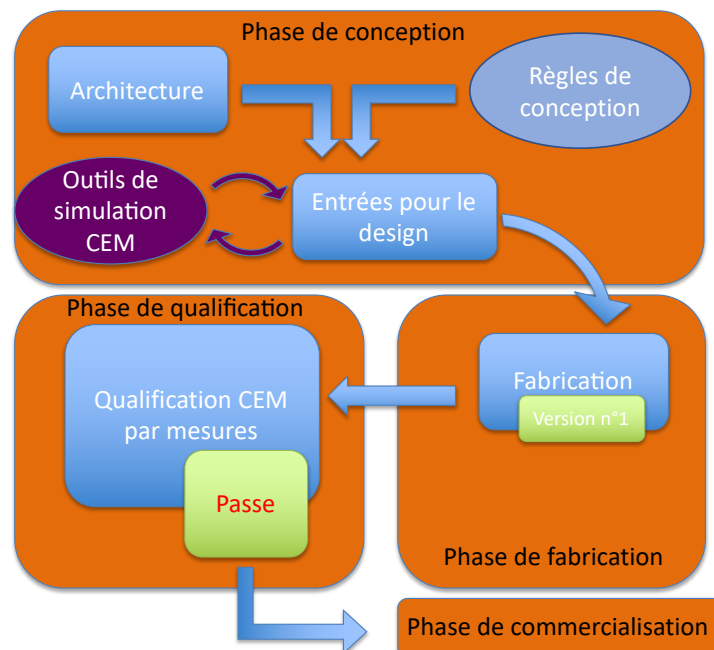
Phase de conception

Architecture

Règles de conception

Outils de simulation CEM

Entrées pour le design

Phase de qualification

Qualification CEM par mesures

Passe

Fabrication

Version n°1

Phase de fabrication

Phase de commercialisation